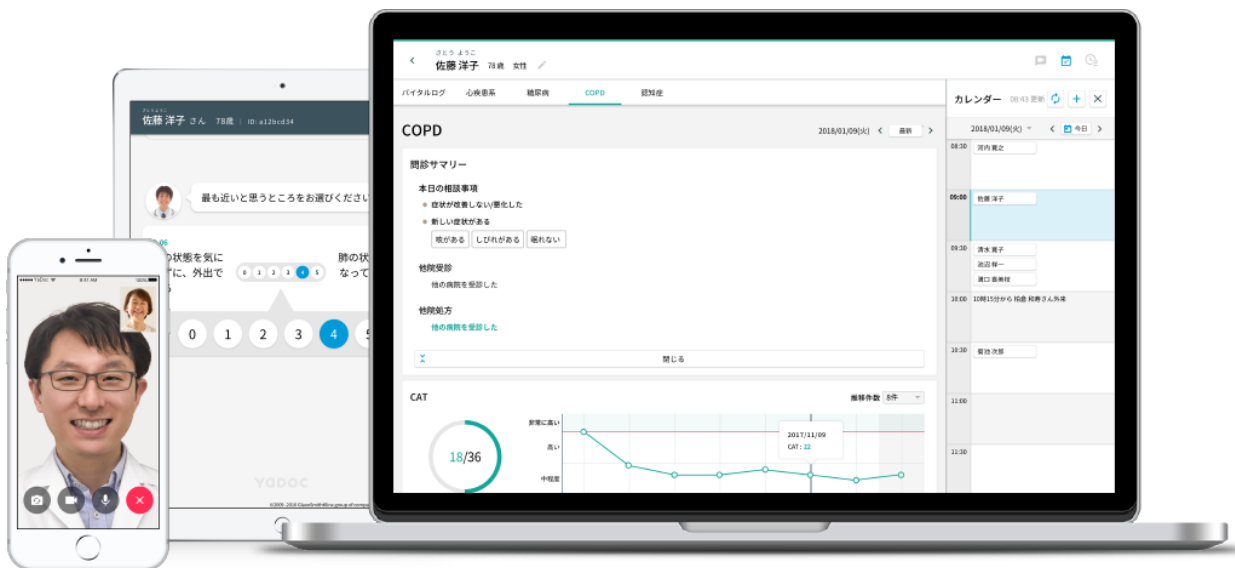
さとう ようこ
佐藤 洋子 78歳 女性

バイタルログ 心疾患系 糖尿病 COPD 認知症

COPD
2018/01/09(火) 最新

問診サマリー
本日の相談事項
症状が改善しない/悪化した
新しい症状がある
咳がある しびれがある 眠れない

他院受診
他の病院を受診した

他院処方
他の病院を受診した

閉じる

CAT
推移件数 8件
18/36
非常に高い
高い
中程度
2017/11/09
CAT : 22

カレンダー 08:43 更新
2018/01/09(火) 今日
08:30 河内 寛之
09:00 佐藤 洋子
09:30 清水 実子
池辺 尊一
瀬口 喜美枝
10:00 10時15分から 稲森 和寿さん外来
10:30 曽池 次郎
11:00
11:30

佐藤 洋子 さん 78歳 ID: a12bcd34
最も近いと思うところをお選びください
06
の状態を気に
に、外出で
0 1 2 3 4 5
肺の状
なって
0 1 2 3 4 5
YaDOC